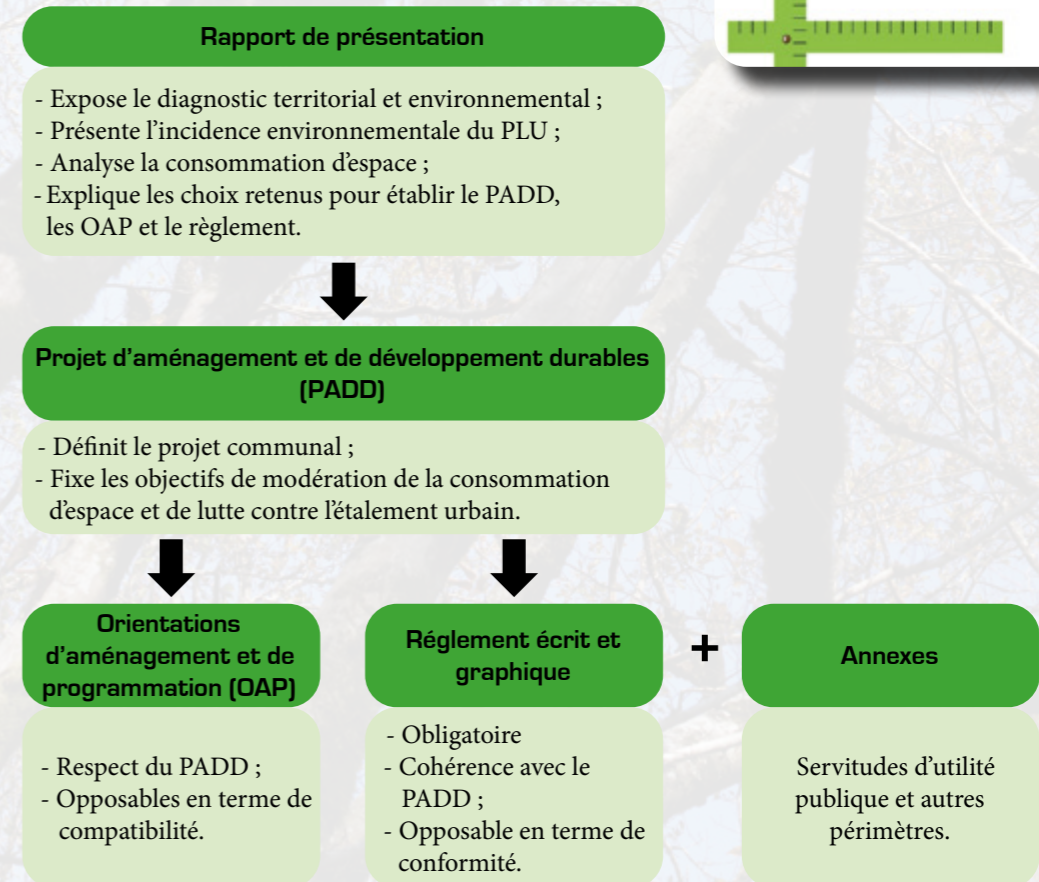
Rapport de présentation

- Expose le diagnostic territorial et environnemental ;
- Présente l'incidence environnementale du PLU ;
- Analyse la consommation d'espace ;
- Explique les choix retenus pour établir le PADD, les OAP et le règlement.

Projet d'aménagement et de développement durables (PADD)

- Définit le projet communal ;
- Fixe les objectifs de modération de la consommation d'espace et de lutte contre l'étalement urbain.

Orientations d'aménagement et de programmation (OAP)

- Respect du PADD ;
- Opposables en terme de compatibilité.

Réglement écrit et graphique

- Obligatoire
- Cohérence avec le PADD ;
- Opposable en terme de conformité.

+

Annexes

Servitudes d'utilité publique et autres périmètres.